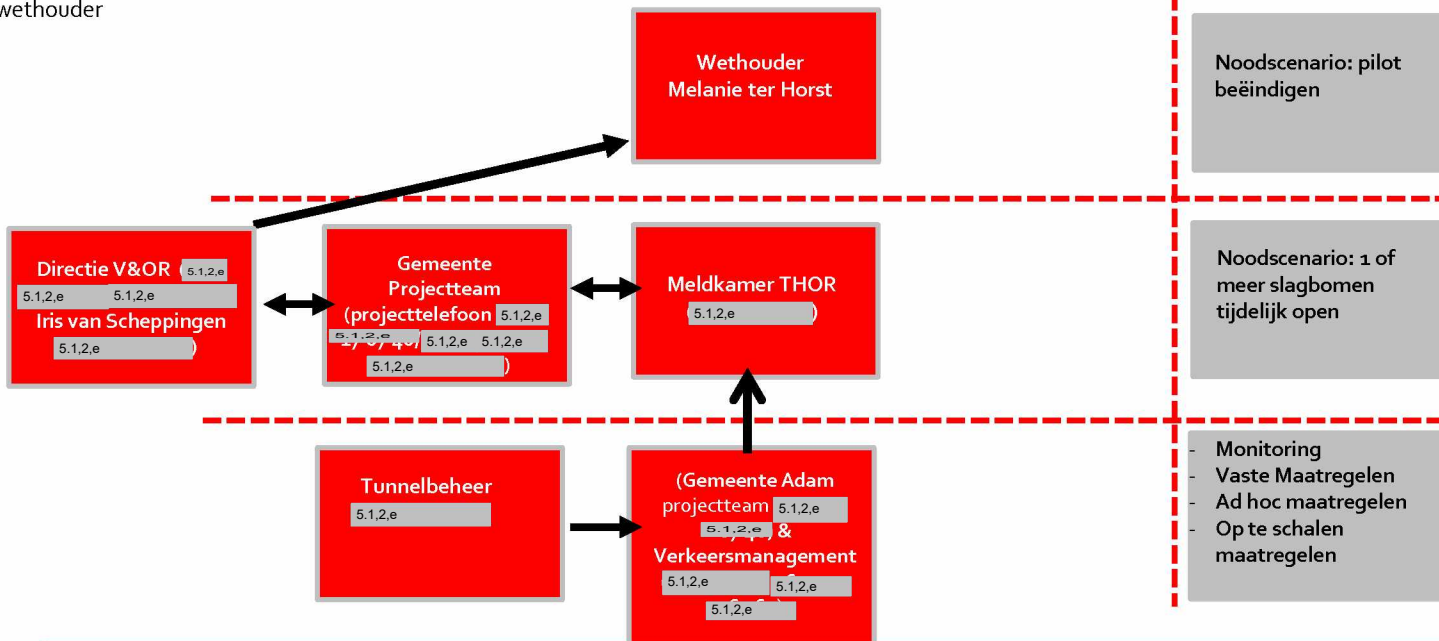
wethouder

Wethouder Melanie ter Horst

Noodscenario: pilot beëindigen

Directie V&OR (5.1,2,e 5.1,2,e 5.1,2,e Iris van Scheppingen 5.1,2,e)

Gemeente Projectteam (projecttelefoon 5.1,2,e 5.1,2,e 5.1,2,e 5.1,2,e 5.1,2,e)

Meldkamer THOR (5.1,2,e)

Noodscenario: 1 of meer slagbomen tijdelijk open

Tunnelbeheer 5.1,2,e

(Gemeente Adam projectteam 5.1,2,e 5.1,2,e & Verkeersmanagement 5.1,2,e 5.1,2,e 5.1,2,e

- Monitoring
- Vaste Maatregelen
- Ad hoc maatregelen
- Op te schalen maatregelen